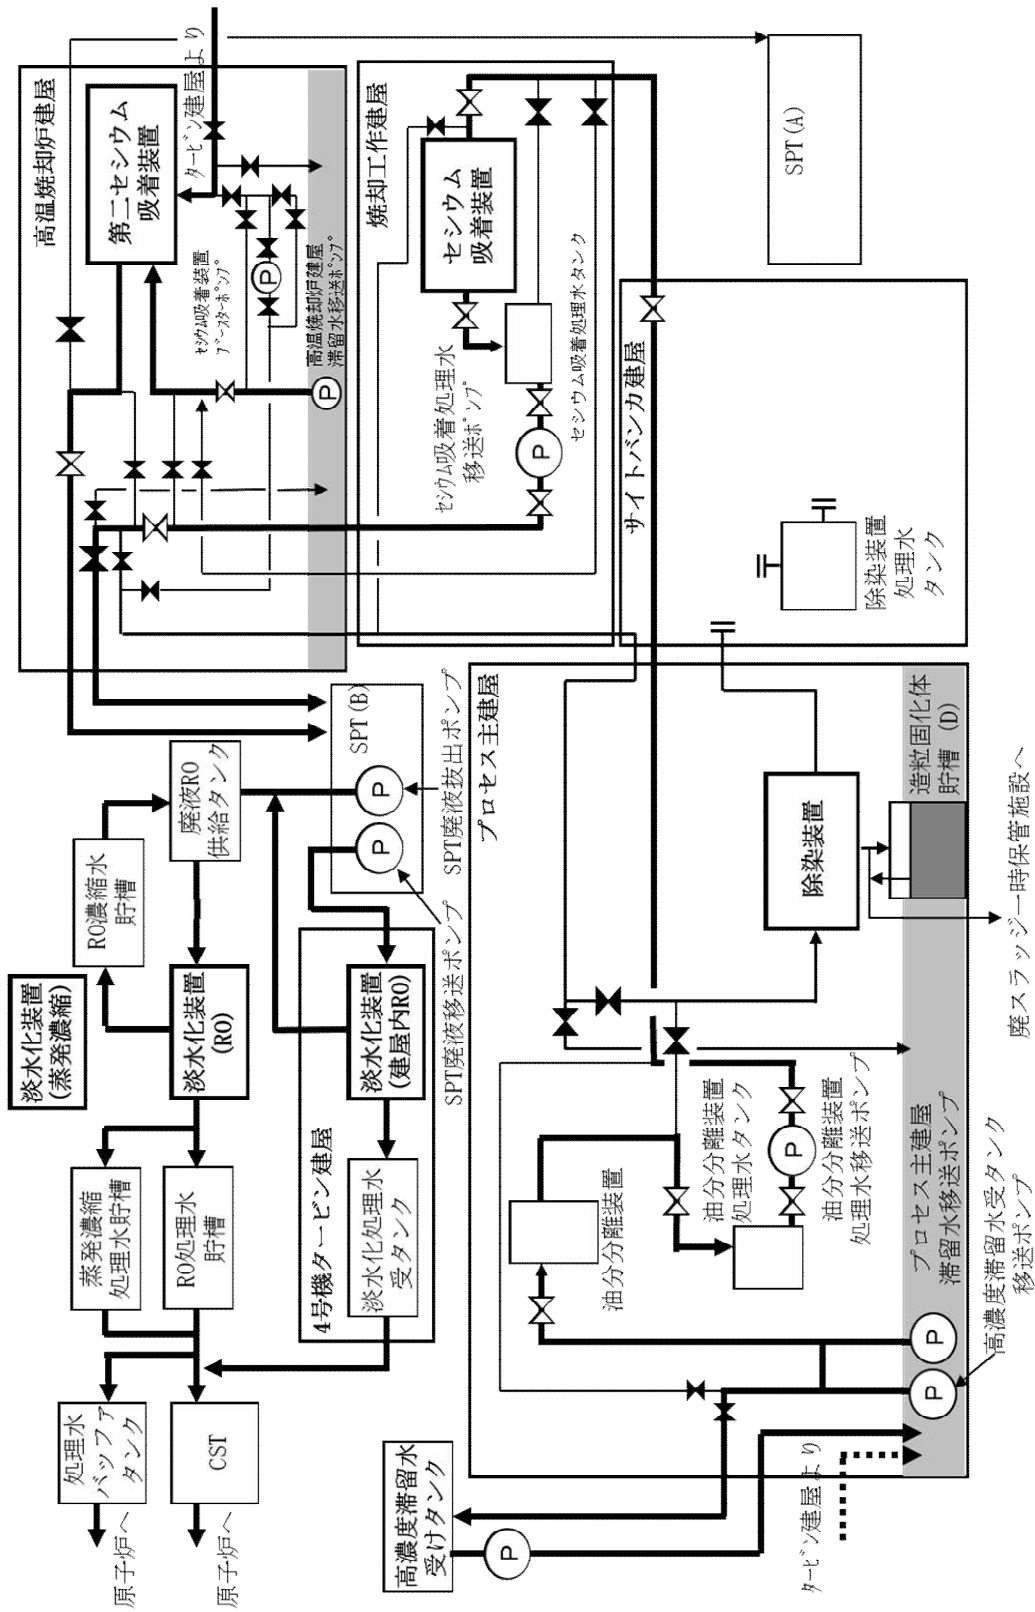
高温焼却炉建屋

第二セシウム吸着装置

タービン建屋より

セシウム吸着装置ブースターポンプ

高温焼却炉建屋滞留水移送ポンプ

P

焼却工作建屋

セシウム吸着装置

セシウム吸着処理水タンク

セシウム吸着処理水移送ポンプ

P

SPT(A)

サイトバンカ建屋

除染装置処理水タンク

SPT(B)

P

P

SPT廃液抜出ポンプ

SPT廃液移送ポンプ

プロセス主建屋

造粒固化体貯槽(D)

除染装置

廃スラッジ一時保管施設へ

廃液RO供給タンク

RO濃縮水貯槽

淡水化装置(蒸発濃縮)

淡水化装置(RO)

淡水化装置(建屋内RO)

4号機タービン建屋

淡水化処理水受タンク

蒸発濃縮処理水貯槽

RO処理水貯槽

処理水バッファタンク

CST

原子炉へ

原子炉へ

油分分離装置

油分分離装置処理水タンク

P

油分分離装置処理水移送ポンプ

P

P

プロセス主建屋滞留水移送ポンプ

高濃度滞留水受タンク移送ポンプ

高濃度滞留水受けタンク

P

タービン建屋より